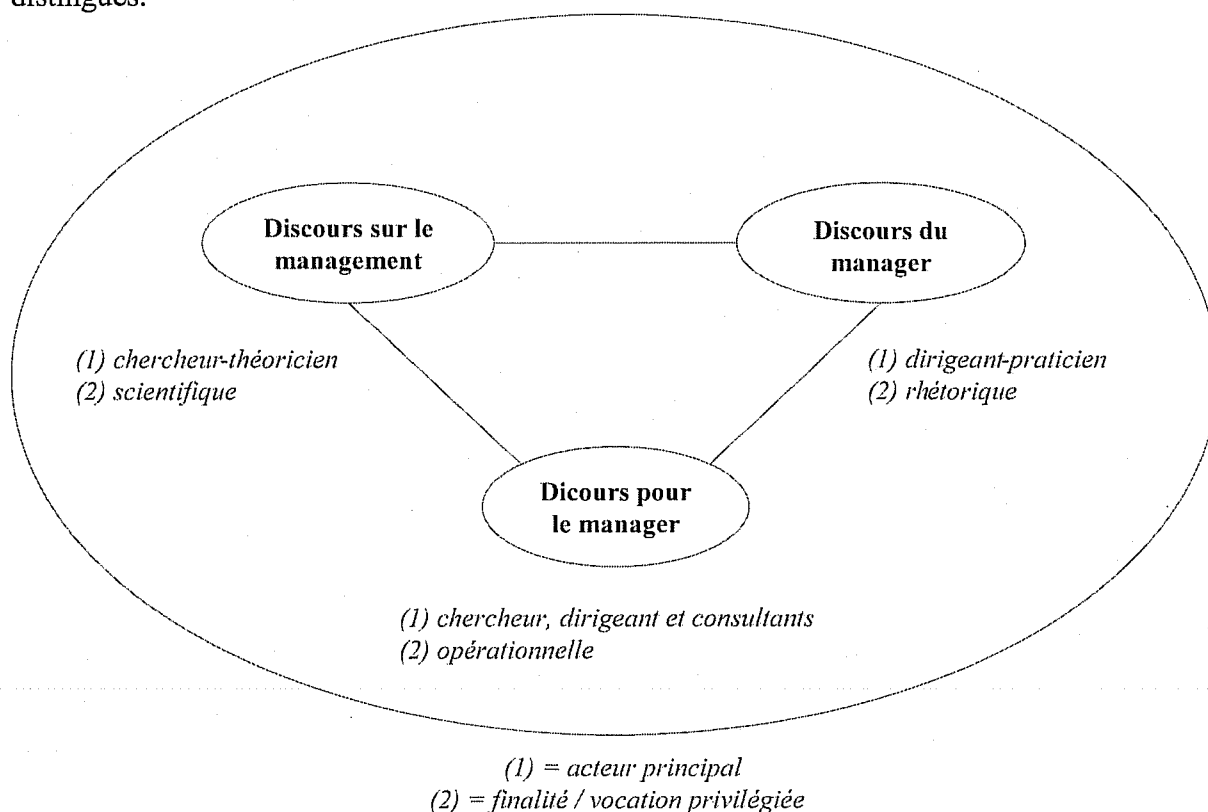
distingués.

Discours sur le management

Discours du manager

(1) chercheur-théoricien
(2) scientifique

(1) dirigeant-praticien
(2) rhétorique

Dicours pour le manager

(1) chercheur, dirigeant et consultants
(2) opérationnelle

(1) = acteur principal
(2) = finalité / vocation privilégiée